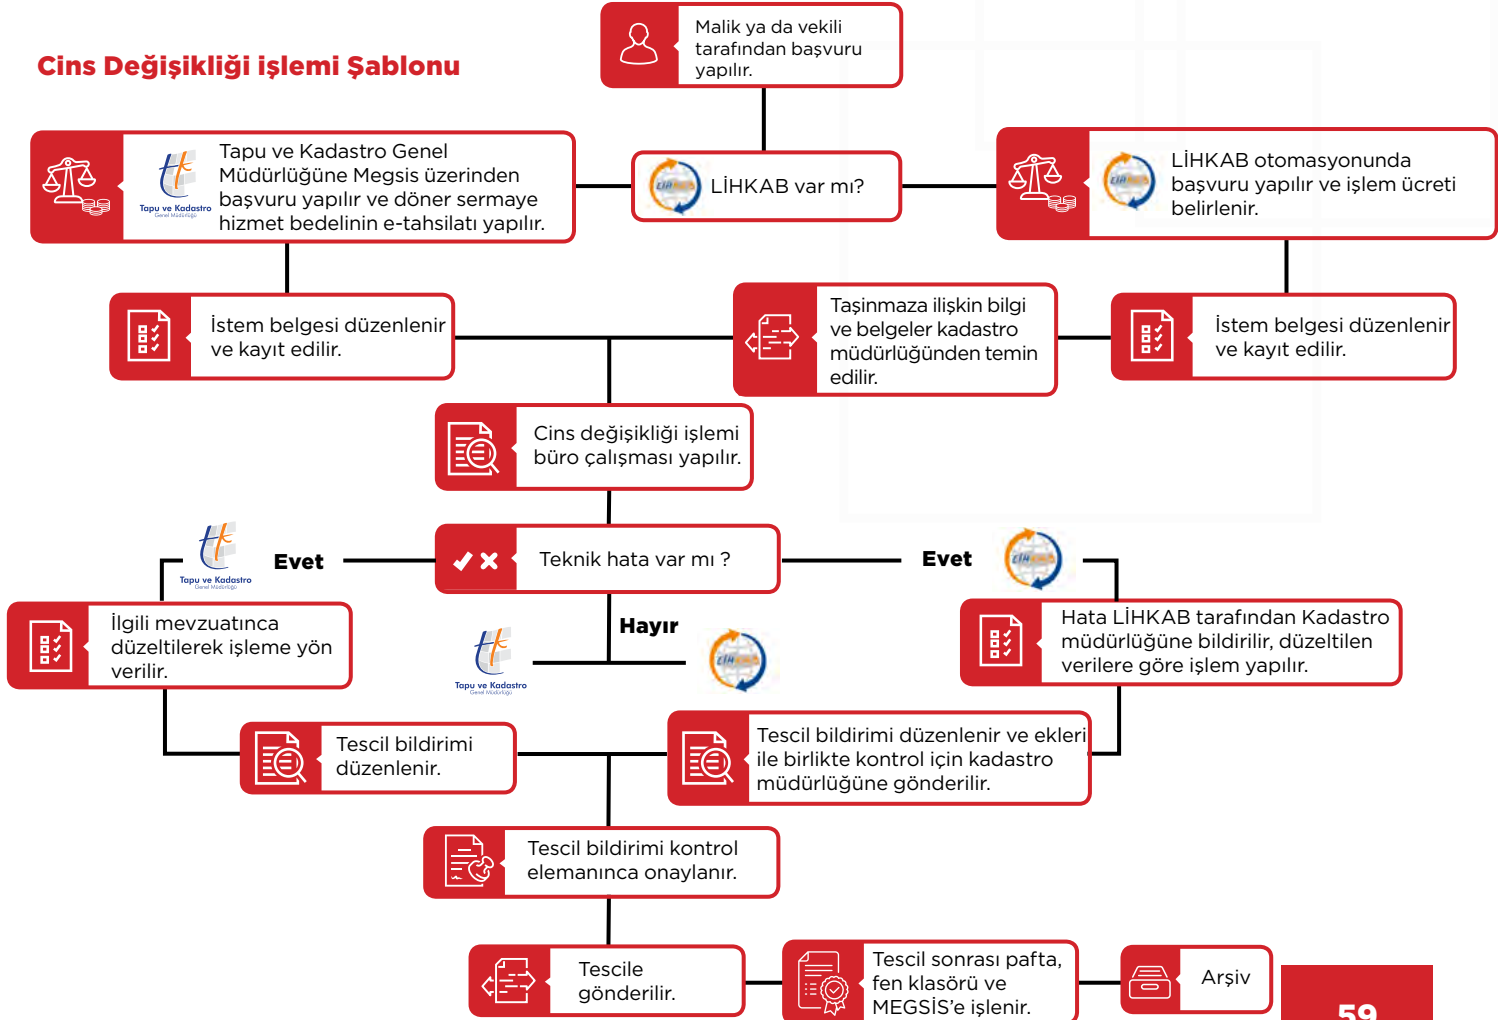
Cins Değişikliği işlemi Şablonu

Malik ya da vekili tarafından başvuru yapılır.

Tapu ve Kadastro Genel Müdürlüğüne Megsis üzerinden başvuru yapılır ve döner sermaye hizmet bedelinin e-tahsilatı yapılır.

Tapu ve Kadastro Genel Müdürlüğü

LİHKAB var mı?

LİHKAB otomasyonunda başvuru yapılır ve işlem ücreti belirlenir.

İstem belgesi düzenlenir ve kayıt edilir.

Taşınmaza ilişkin bilgi ve belgeler kadastro müdürlüğünden temin edilir.

İstem belgesi düzenlenir ve kayıt edilir.

Cins değişikliği işlemi büro çalışması yapılır.

Tapu ve Kadastro Genel Müdürlüğü

Evet

Teknik hata var mı ?

Evet

Hayır

Tapu ve Kadastro Genel Müdürlüğü

İlgili mevzuatınca düzeltilerek işleme yön verilir.

Hata LİHKAB tarafından Kadastro müdürlüğüne bildirilir, düzeltilen verilere göre işlem yapılır.

Tescil bildirimi düzenlenir.

Tescil bildirimi düzenlenir ve ekleri ile birlikte kontrol için kadastro müdürlüğüne gönderilir.

Tescil bildirimi kontrol elemanınca onaylanır.

Tescile gönderilir.

Tescil sonrası pafta, fen klasörü ve MEGSİS'e işlenir.

Arşiv

59